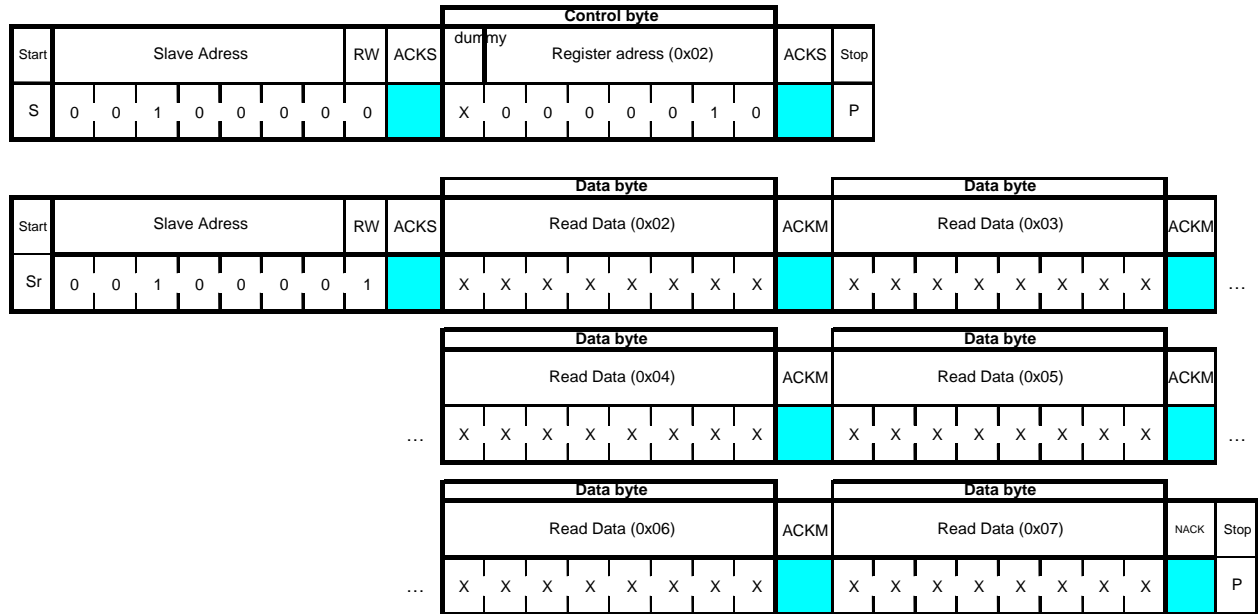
Control byte

| Start | Slave Adress | | | | | | | RW | ACKS | dummy | Register adress (0x02) | | | | | | | ACKS | Stop |
|---|---|---|---|---|---|---|---|---|---|---|---|---|---|---|---|---|---|---|---|
| S | 0 | 0 | 1 | 0 | 0 | 0 | 0 | 0 | | X | 0 | 0 | 0 | 0 | 0 | 1 | 0 | | P |

Data byte Data byte

| Start | Slave Adress | | | | | | | RW | ACKS | Read Data (0x02) | | | | | | | | ACKM | Read Data (0x03) | | | | | | | | ACKM | |
|---|---|---|---|---|---|---|---|---|---|---|---|---|---|---|---|---|---|---|---|---|---|---|---|---|---|---|---|---|
| Sr | 0 | 0 | 1 | 0 | 0 | 0 | 0 | 1 | | X | X | X | X | X | X | X | X | | X | X | X | X | X | X | X | X | | … |

Data byte Data byte

| | Read Data (0x04) | | | | | | | | ACKM | Read Data (0x05) | | | | | | | | ACKM | |
|---|---|---|---|---|---|---|---|---|---|---|---|---|---|---|---|---|---|---|---|
| … | X | X | X | X | X | X | X | X | | X | X | X | X | X | X | X | X | | … |

Data byte Data byte

| | Read Data (0x06) | | | | | | | | ACKM | Read Data (0x07) | | | | | | | | NACK | Stop |
|---|---|---|---|---|---|---|---|---|---|---|---|---|---|---|---|---|---|---|---|
| … | X | X | X | X | X | X | X | X | | X | X | X | X | X | X | X | X | | P |